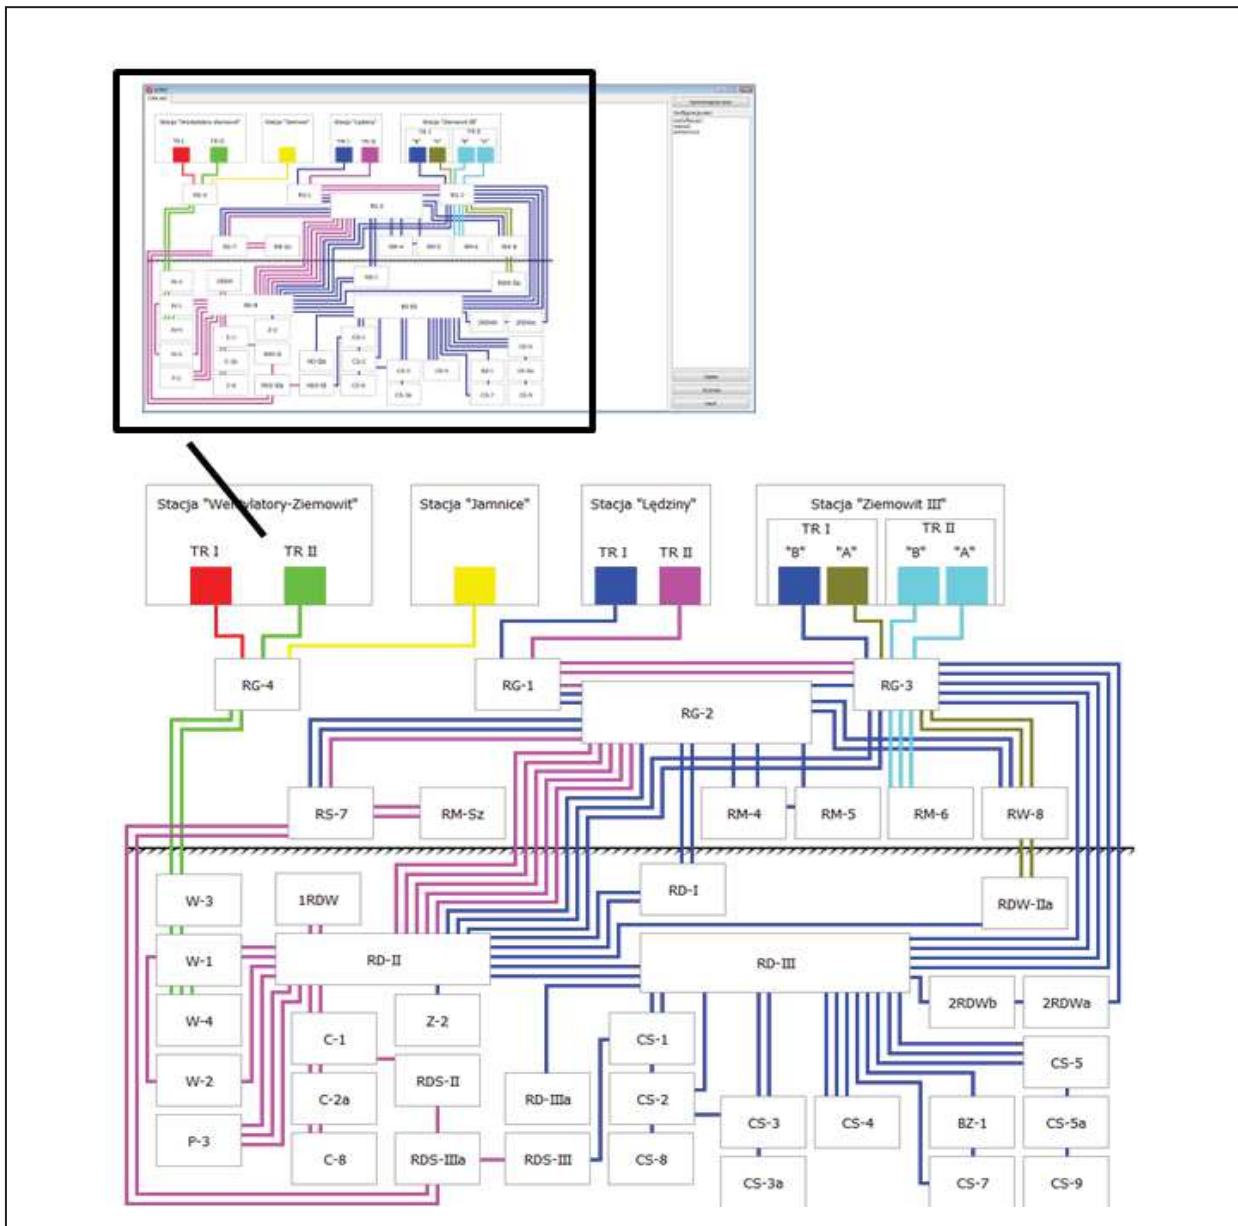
Stacja "Wentylatory-Ziemowit"
TR I
TR II
Stacja "Jamnice"
Stacja "Lędziny"
TR I
TR II
Stacja "Ziemowit III"
TR I
"B"
"A"
TR II
"B"
"A"
RG-4
RG-1
RG-2
RG-3
RS-7
RM-Sz
RM-4
RM-5
RM-6
RW-8
W-3
1RDW
RD-I
RDW-IIa
W-1
RD-II
RD-III
2RDWb
2RDWa
W-4
C-1
Z-2
CS-1
CS-5
W-2
C-2a
RDS-II
RD-IIIa
CS-2
CS-3
CS-4
BZ-1
CS-5a
P-3
C-8
RDS-IIIa
RDS-III
CS-8
CS-3a
CS-7
CS-9